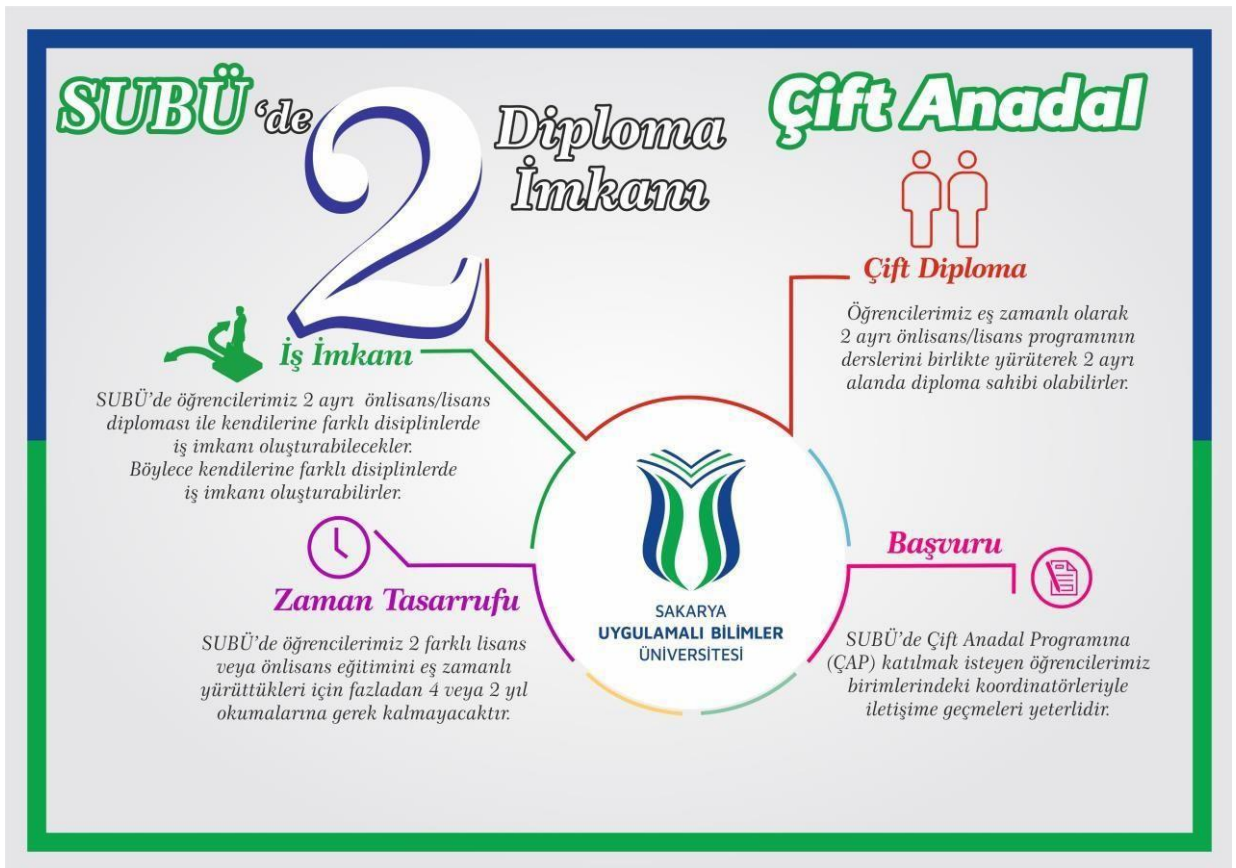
SUBÜ'de 2 Diploma İmkanı

Çift Anadal

Çift Diploma

Öğrencilerimiz eş zamanlı olarak 2 ayrı önlisans/lisans programının derslerini birlikte yürüterek 2 ayrı alanda diploma sahibi olabilirler.

İş İmkanı

SUBÜ'de öğrencilerimiz 2 ayrı önlisans/lisans diploması ile kendilerine farklı disiplinlerde iş imkanı oluşturabilecekler. Böylece kendilerine farklı disiplinlerde iş imkanı oluşturabilirler.

SAKARYA UYGULAMALI BİLİMLER ÜNİVERSİTESİ

Zaman Tasarrufu

SUBÜ'de öğrencilerimiz 2 farklı lisans veya önlisans eğitimini eş zamanlı yürüttükleri için fazladan 4 veya 2 yıl okumalarına gerek kalmayacaktır.

Başvuru

SUBÜ'de Çift Anadal Programına (ÇAP) katılmak isteyen öğrencilerimiz birimlerindeki koordinatörleriyle iletişime geçmeleri yeterlidir.